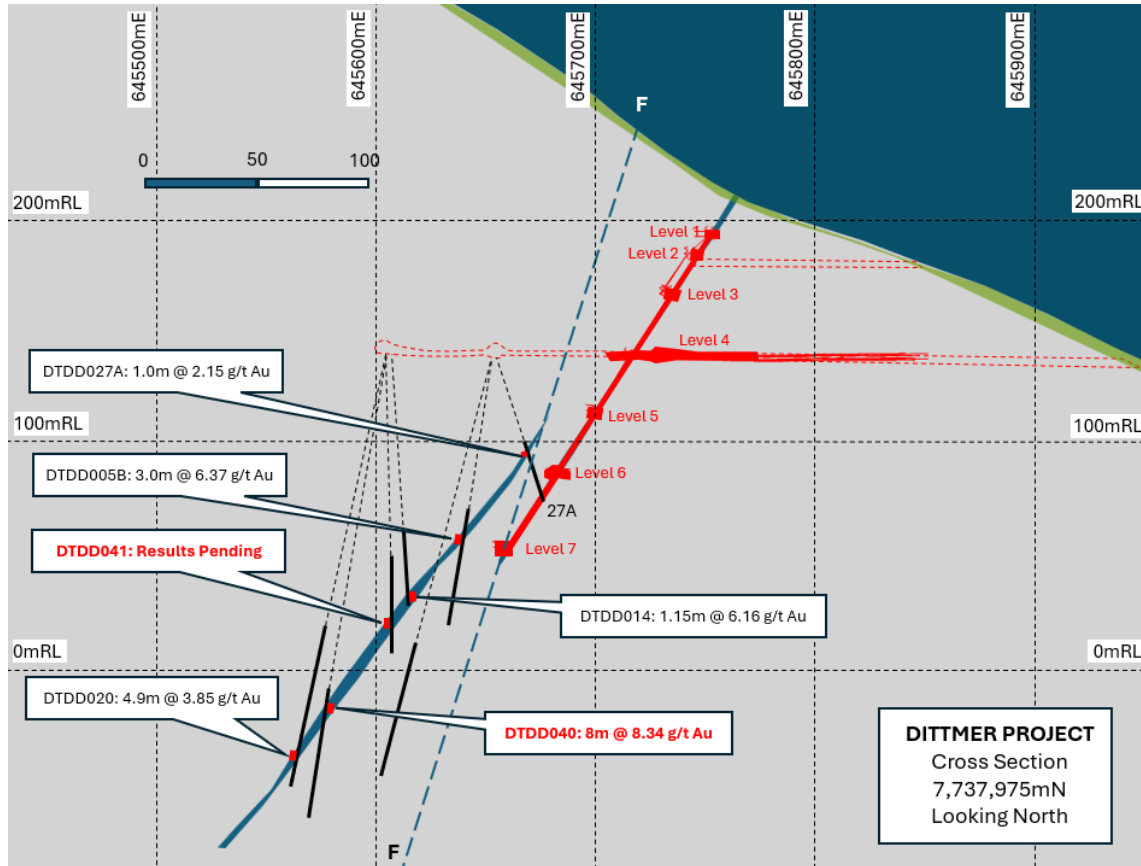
645500mE
645600mE
645700mE
645800mE
645900mE

F

0 50 100

200mRL
200mRL

Level 1
Level 2
Level 3
Level 4

DTDD027A: 1.0m @ 2.15 g/t Au

100mRL
100mRL

Level 5
Level 6
27A

DTDD005B: 3.0m @ 6.37 g/t Au

DTDD041: Results Pending

Level 7

DTDD014: 1.15m @ 6.16 g/t Au

0mRL
0mRL

DTDD020: 4.9m @ 3.85 g/t Au

DTDD040: 8m @ 8.34 g/t Au

DITTMER PROJECT
Cross Section
7,737,975mN
Looking North

F